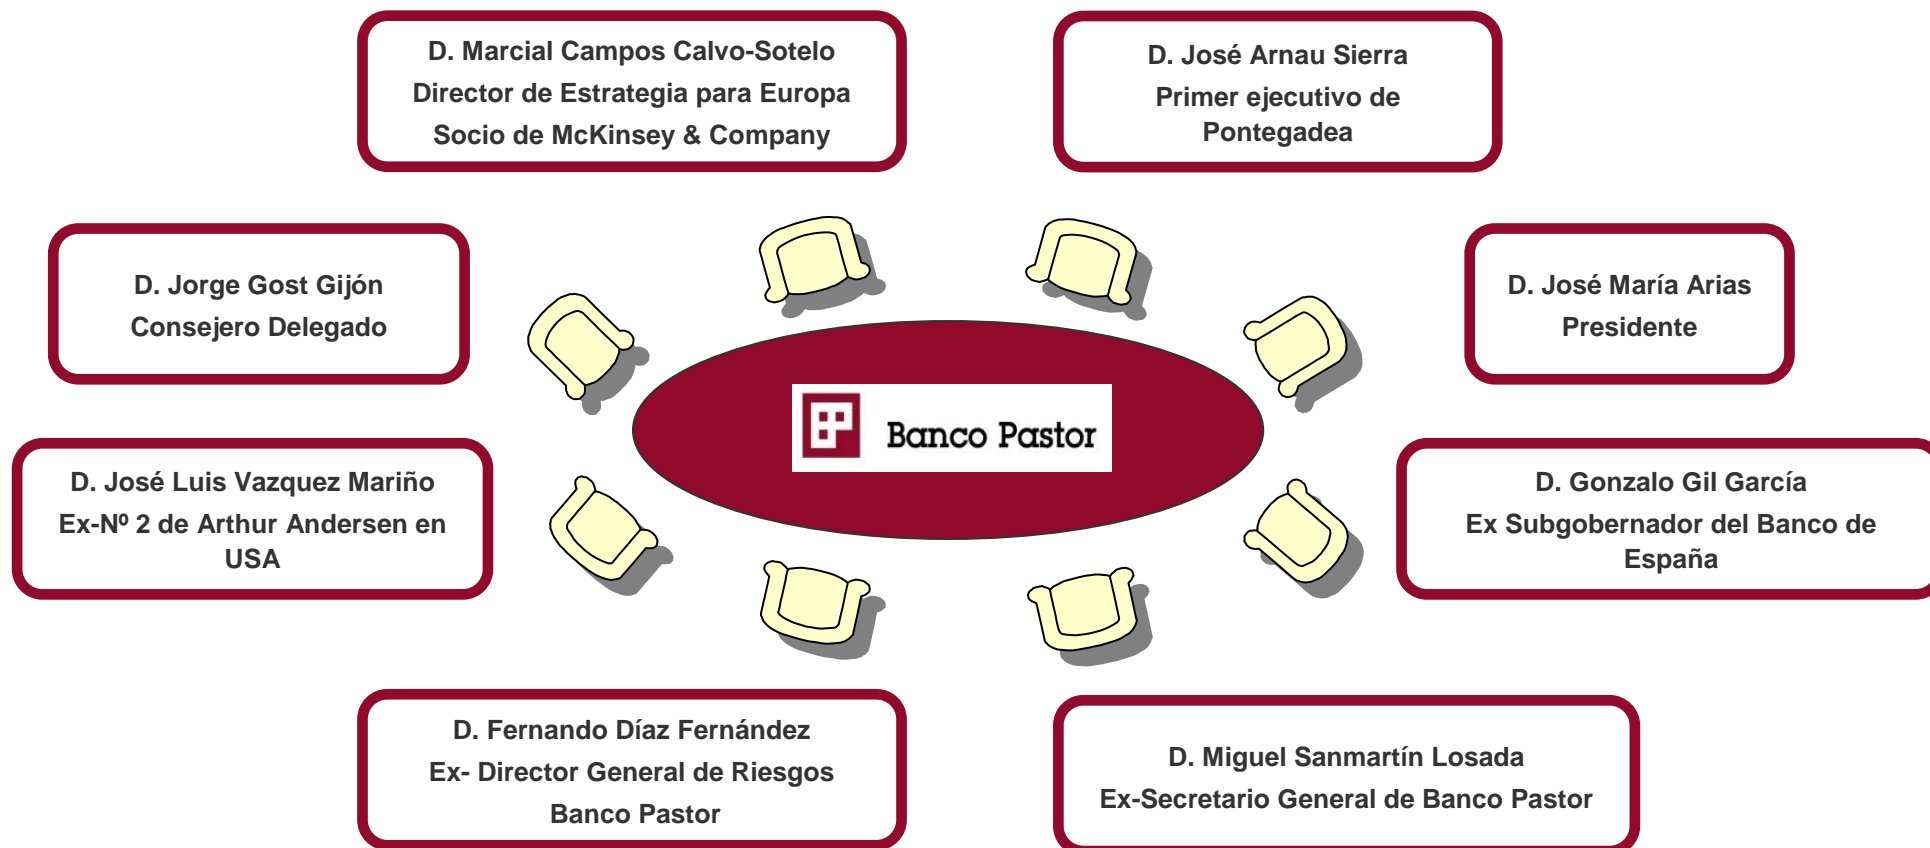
D. Marcial Campos Calvo-Sotelo
Director de Estrategia para Europa
Socio de McKinsey & Company

D. José Arnau Sierra
Primer ejecutivo de Pontegadea

D. Jorge Gost Gijón
Consejero Delegado

D. José María Arias
Presidente

Banco Pastor

D. José Luis Vazquez Mariño
Ex-Nº 2 de Arthur Andersen en USA

D. Gonzalo Gil García
Ex Subgobernador del Banco de España

D. Fernando Díaz Fernández
Ex- Director General de Riesgos
Banco Pastor

D. Miguel Sanmartín Losada
Ex-Secretario General de Banco Pastor